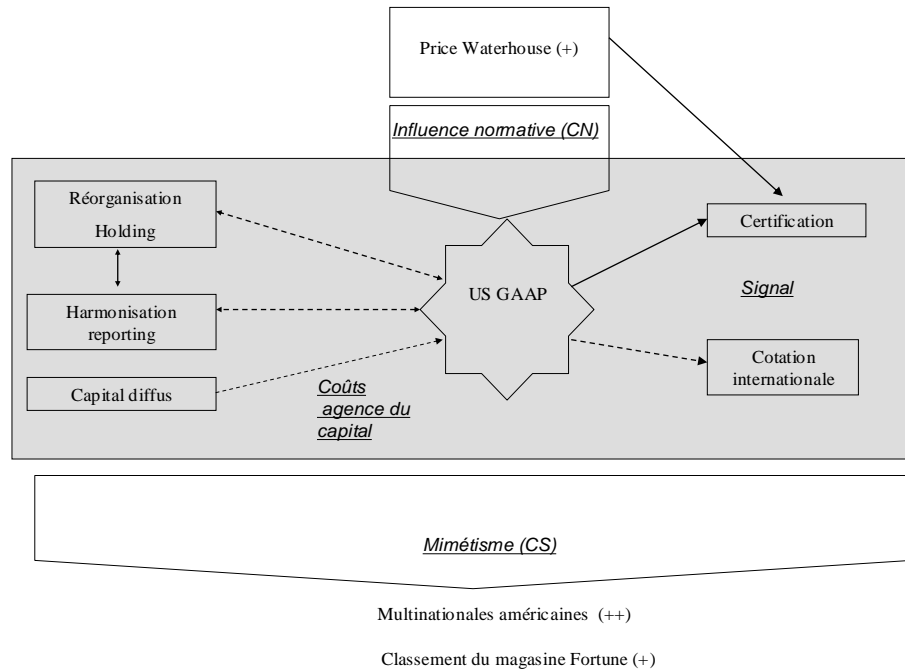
Price Waterhouse (+)

Influence normative (CN)

Réorganisation Holding

Harmonisation reporting

Capital diffus

US GAAP

Certification

Signal

Cotation internationale

Coûts agence du capital

Mimétisme (CS)

Multinationales américaines (++)

Classement du magasine Fortune (+)